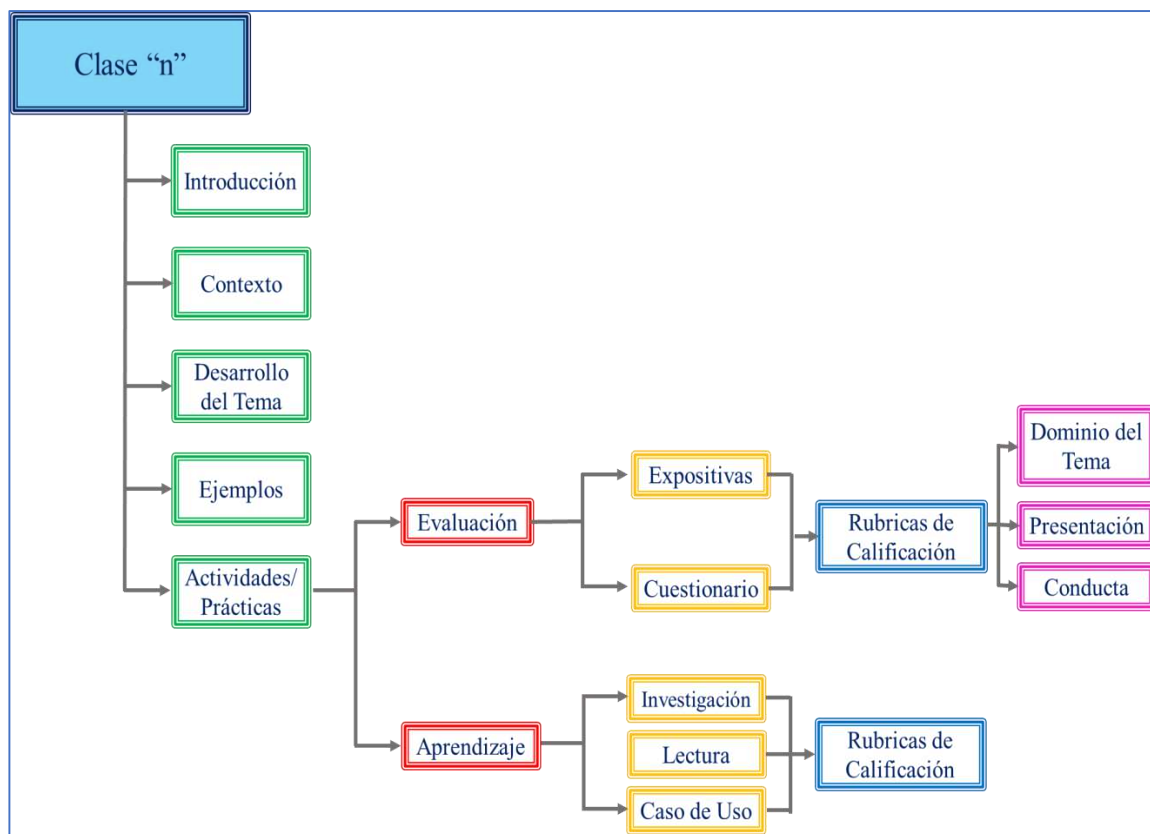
Clase “n”

Introducción

Contexto

Desarrollo del Tema

Ejemplos

Actividades/ Prácticas

Evaluación

Expositivas

Cuestionario

Rubricas de Calificación

Dominio del Tema

Presentación

Conducta

Aprendizaje

Investigación

Lectura

Caso de Uso

Rubricas de Calificación